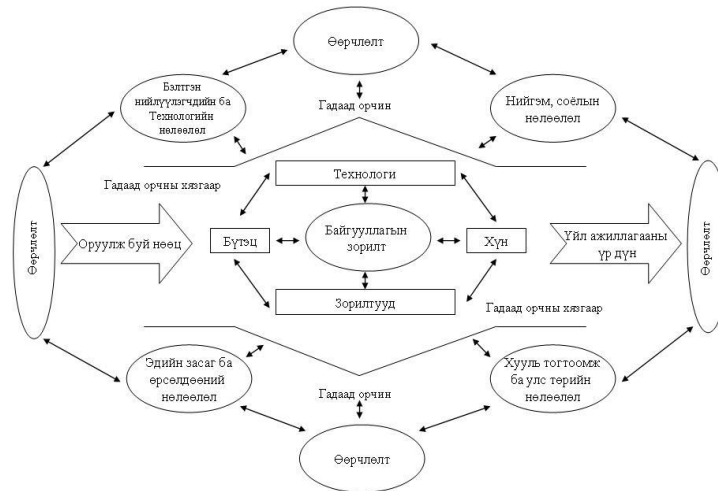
Өөрчлөлт

Бэлтгэн нийлүүлэгчдийн ба Технологийн нөлөөлөл

Гадаад орчин

Нийгэм, соёлын нөлөөлөл

Гадаад орчны хязгаар

Технологи

Өөрчлөлт

Оруулж буй нөөц

Бүтэц

Байгууллагын зорилт

Хүн

Үйл ажиллагааны үр дүн

Өөрчлөлт

Зорилтууд

Гадаад орчны хязгаар

Эдийн засаг ба өрсөлдөөний нөлөөлөл

Гадаад орчин

Хууль тогтоомж ба улс төрийн нөлөөлөл

Өөрчлөлт